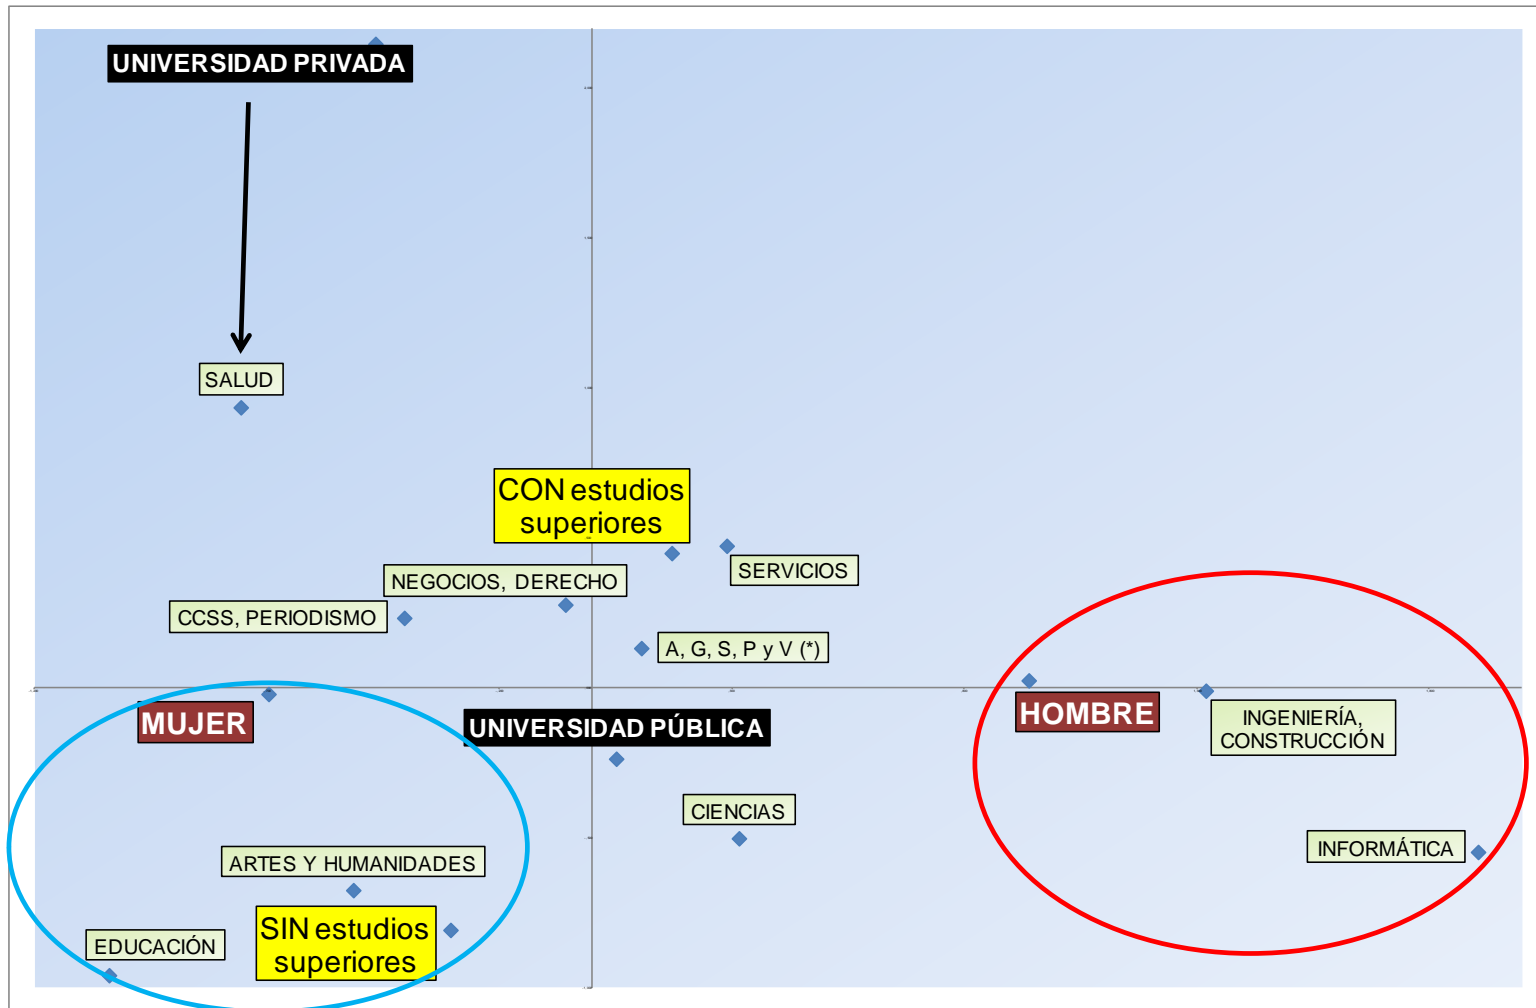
UNIVERSIDAD PRIVADA

SALUD

CON estudios superiores

SERVICIOS

NEGOCIOS, DERECHO

CCSS, PERIODISMO

A, G, S, P y V (*)

MUJER

UNIVERSIDAD PÚBLICA

HOMBRE

INGENIERÍA, CONSTRUCCIÓN

CIENCIAS

INFORMÁTICA

ARTES Y HUMANIDADES

SIN estudios superiores

EDUCACIÓN